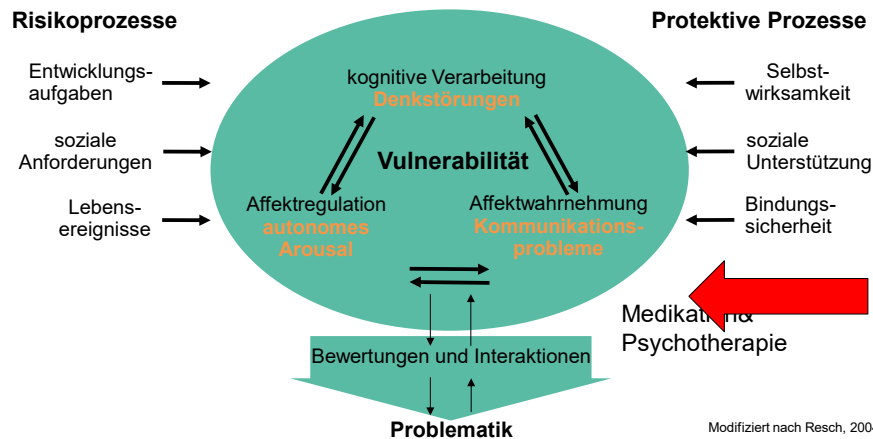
**Risikoprozesse**

Entwicklungsaufgaben

soziale Anforderungen

Lebensereignisse

**Protektive Prozesse**

Selbstwirksamkeit

soziale Unterstützung

Bindungssicherheit

kognitive Verarbeitung
**Denkstörungen**

**Vulnerabilität**

Affektregulation
**autonomes Arousal**

Affektwahrnehmung
**Kommunikationsprobleme**

Medikati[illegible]&
Psychotherapie

Bewertungen und Interaktionen

**Problematik**

Modifiziert nach Resch, 200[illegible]